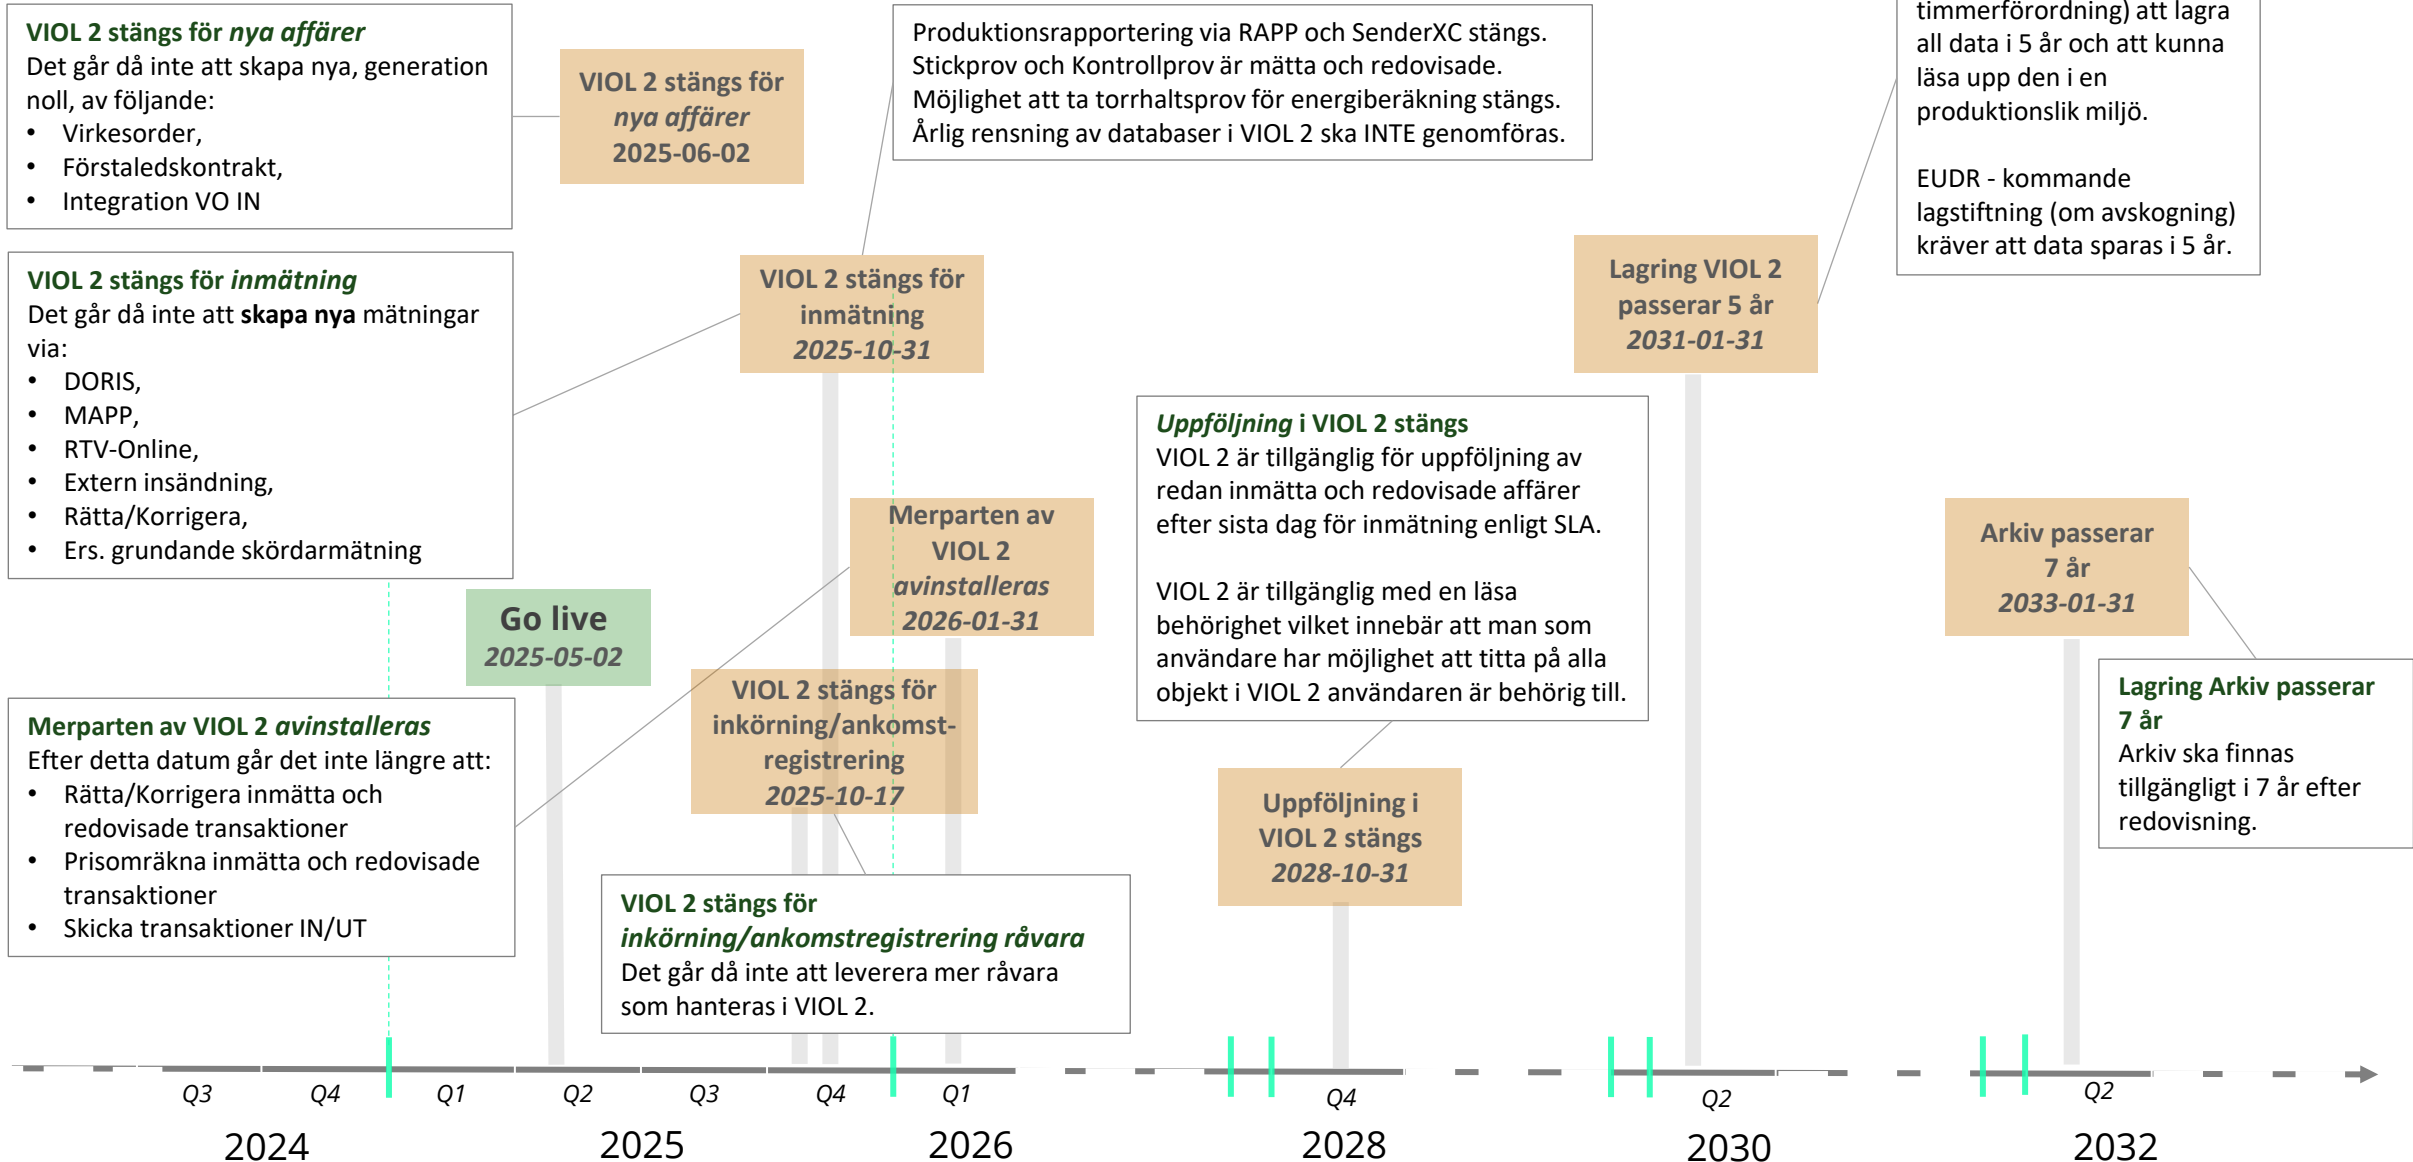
VIOL 2 stängs för *nya affärer*
Det går då inte att skapa nya, generation noll, av följande:
- Virkesorder,
- Förstaledskontrakt,
- Integration VO IN

VIOL 2 stängs för *nya affärer* 2025-06-02

Produktionsrapportering via RAPP och SenderXC stängs.
Stickprov och Kontrollprov är mätta och redovisade.
Möjlighet att ta torrhaltsprov för energiberäkning stängs.
Årlig rensning av databaser i VIOL 2 ska INTE genomföras.

timmerförordning) att lagra all data i 5 år och att kunna läsa upp den i en produktionslik miljö.

EUDR - kommande lagstiftning (om avskogning) kräver att data sparas i 5 år.

VIOL 2 stängs för *inmätning*
Det går då inte att **skapa nya** mätningar via:
- DORIS,
- MAPP,
- RTV-Online,
- Extern insändning,
- Rätta/Korrigera,
- Ers. grundande skördarmätning

VIOL 2 stängs för inmätning *2025-10-31*

Lagring VIOL 2 passerar 5 år *2031-01-31*

*Uppföljning* i VIOL 2 stängs
VIOL 2 är tillgänglig för uppföljning av redan inmätta och redovisade affärer efter sista dag för inmätning enligt SLA.

VIOL 2 är tillgänglig med en läsa behörighet vilket innebär att man som användare har möjlighet att titta på alla objekt i VIOL 2 användaren är behörig till.

Merparten av VIOL 2 *avinstalleras* *2026-01-31*

Arkiv passerar 7 år *2033-01-31*

Go live *2025-05-02*

Merparten av VIOL 2 *avinstalleras*
Efter detta datum går det inte längre att:
- Rätta/Korrigera inmätta och redovisade transaktioner
- Prisomräkna inmätta och redovisade transaktioner
- Skicka transaktioner IN/UT

VIOL 2 stängs för inkörning/ankomst-registrering *2025-10-17*

Lagring Arkiv passerar 7 år
Arkiv ska finnas tillgängligt i 7 år efter redovisning.

Uppföljning i VIOL 2 stängs *2028-10-31*

VIOL 2 stängs för *inkörning/ankomstregistrering råvara*
Det går då inte att leverera mer råvara som hanteras i VIOL 2.

Q3 Q4 Q1 Q2 Q3 Q4 Q1 Q4 Q2 Q2
2024 2025 2026 2028 2030 2032